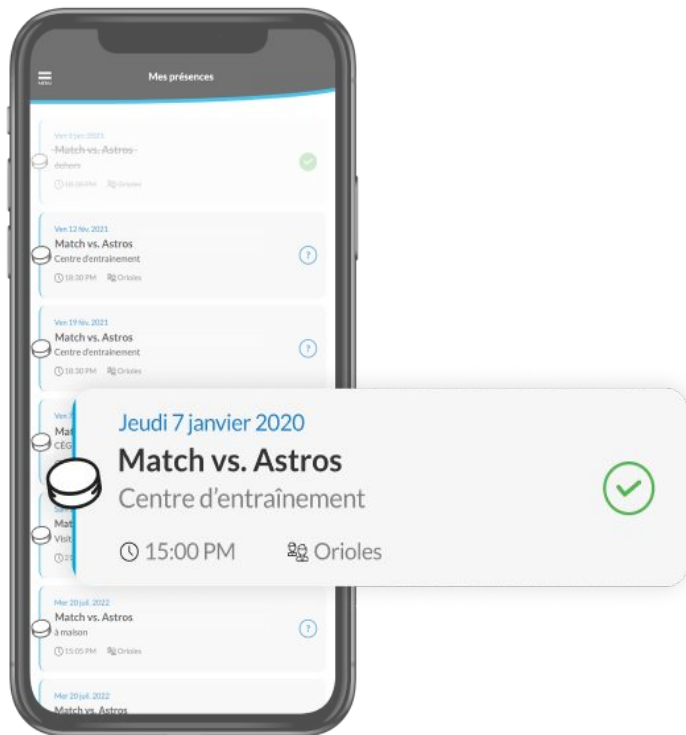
MENU

Mes présences

Ven 3 jan. 2023
~~Match vs. Astros~~
dehors
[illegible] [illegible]

Ven 12 fév. 2021
Match vs. Astros
Centre d'entraînement
18:30 PM Orioles

Ven 19 fév. 2021
Match vs. Astros
Centre d'entraînement
18:30 PM Orioles

Ven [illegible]
Mat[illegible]
CÉG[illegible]

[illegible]
Mat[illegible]
Visit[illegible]

Jeudi 7 janvier 2020
Match vs. Astros
Centre d'entraînement
15:00 PM Orioles

Mer 20 juil. 2022
Match vs. Astros
à maison
15:05 PM Orioles

Mer 20 juil. 2022
Match vs. Astros